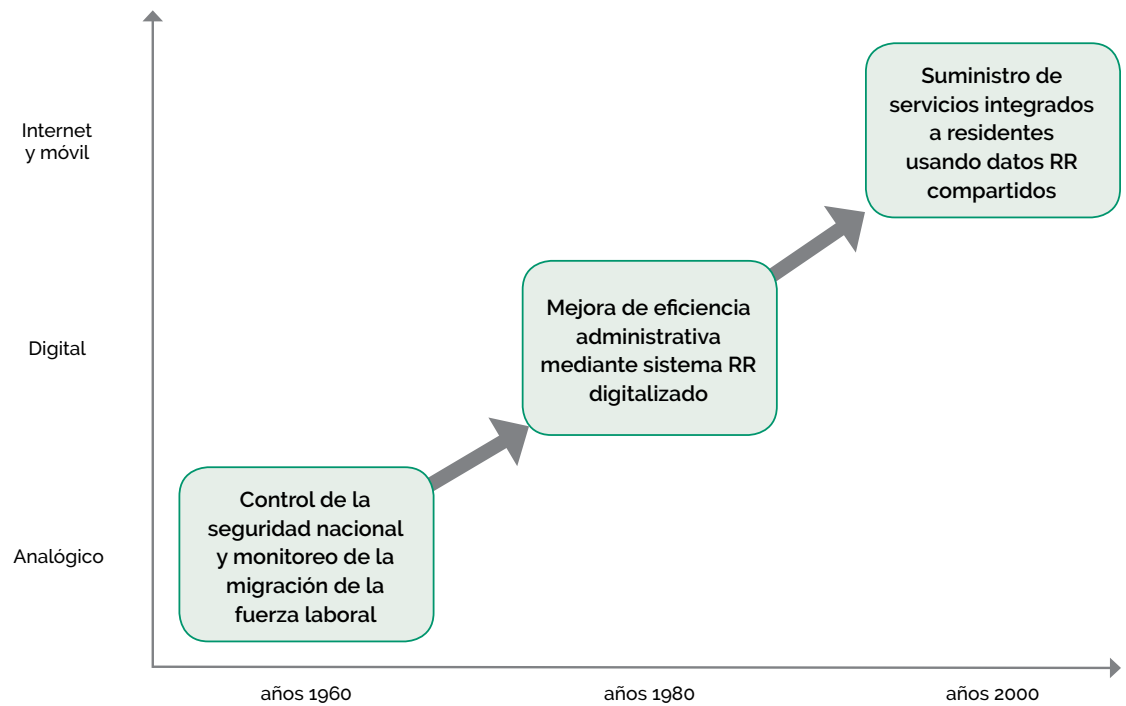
Internet y móvil

Digital

Analógico

Suministro de servicios integrados a residentes usando datos RR compartidos

Mejora de eficiencia administrativa mediante sistema RR digitalizado

Control de la seguridad nacional y monitoreo de la migración de la fuerza laboral

años 1960

años 1980

años 2000